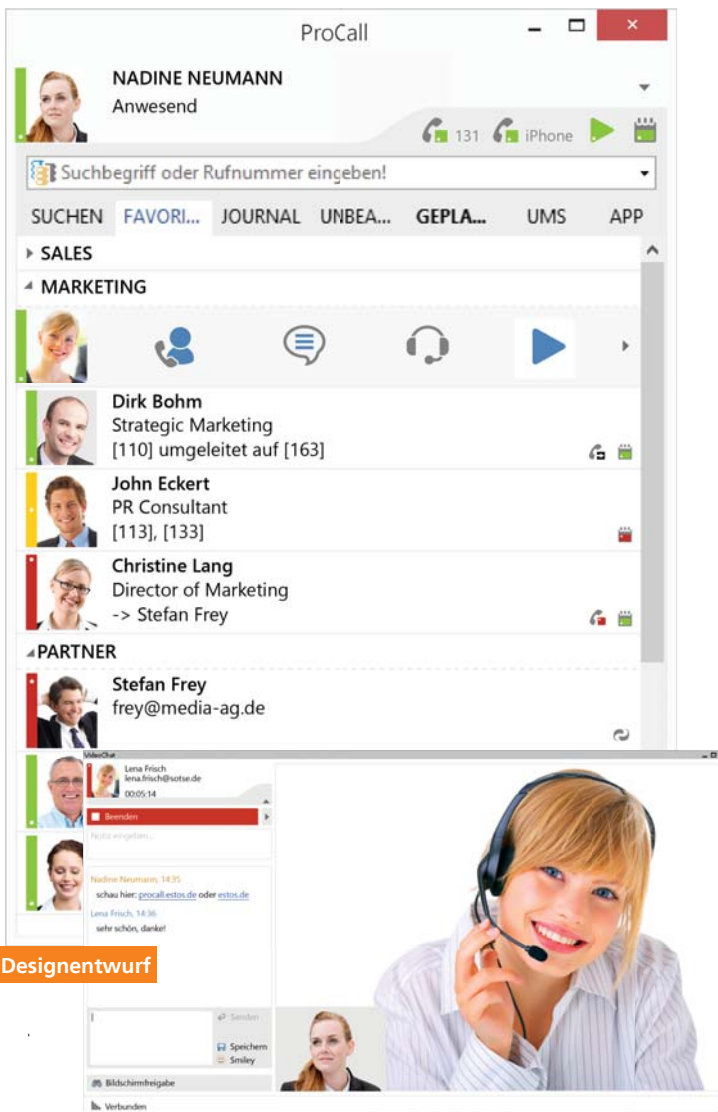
ProCall

NADINE NEUMANN
Anwesend

131 iPhone

Suchbegriff oder Rufnummer eingeben!

SUCHEN FAVORI... JOURNAL UNBEA... GEPLA... UMS APP

SALES

MARKETING

Dirk Bohm
Strategic Marketing
[110] umgeleitet auf [163]

John Eckert
PR Consultant
[113], [133]

Christine Lang
Director of Marketing
-> Stefan Frey

PARTNER

Stefan Frey
frey@media-ag.de

VideoChat

Lena Frisch
lena.frisch@sotse.de
00:05:14

Beenden

Notiz eingeben...

Nadine Neumann, 14:35
schau hier: procall.estos.de oder estos.de

Lena Frisch, 14:36
sehr schön, danke!

Senden
Speichern
Smiley

Bildschirmfreigabe

Verbunden

Designentwurf